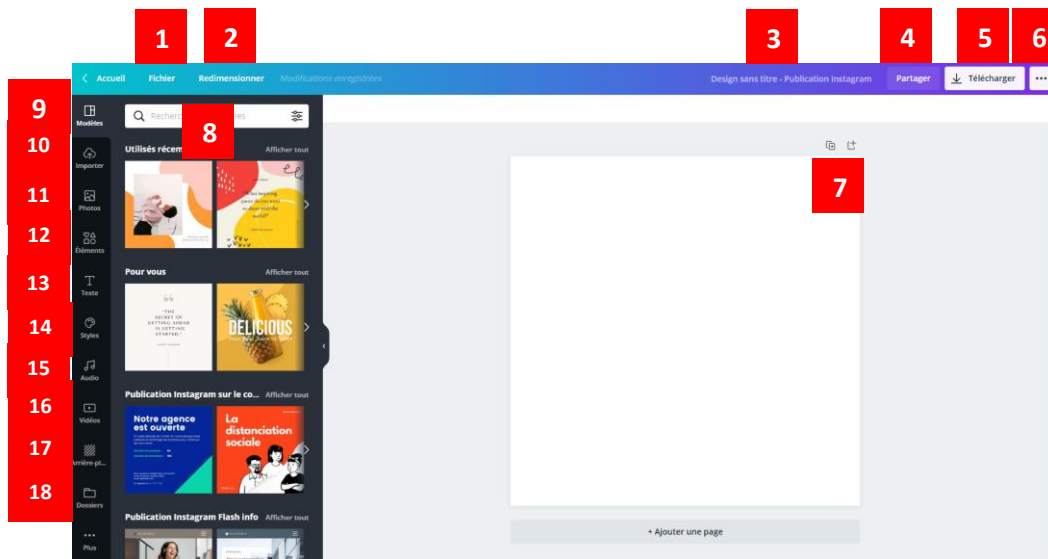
1 2 3 4 5 6

Accueil Fichier Redimensionner Modifications enregistrées Design sans titre - Publication Instagram Partager Télécharger •••

9 Modèles
10 Importer
11 Photos
12 Éléments
13 Texte
14 Styles
15 Audio
16 Vidéos
17 Arrière-pl...
18 Dossiers
••• Plus

Recherc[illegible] 8 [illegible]es

Utilisés récem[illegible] Afficher tout

"It's so beaming queen decide who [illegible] world"

Pour vous Afficher tout

"THE SECRET OF GETTING AHEAD IS GETTING STARTED."

DELICIOUS

Publication Instagram sur le co... Afficher tout

Notre agence est ouverte

La distanciation sociale

Publication Instagram Flash info Afficher tout

7

+ Ajouter une page